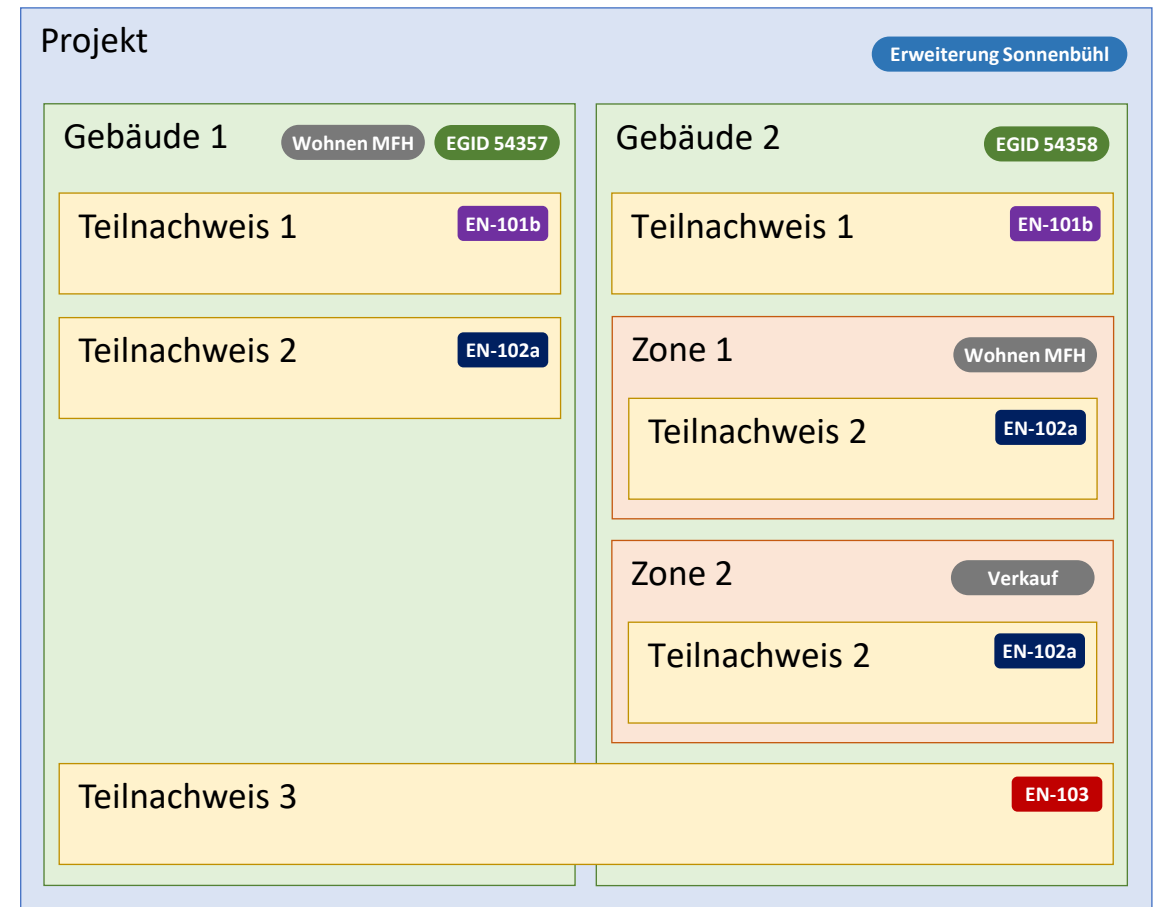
Projekt

Erweiterung Sonnenbühl

Gebäude 1

Wohnen MFH

EGID 54357

Teilnachweis 1

EN-101b

Teilnachweis 2

EN-102a

Gebäude 2

EGID 54358

Teilnachweis 1

EN-101b

Zone 1

Wohnen MFH

Teilnachweis 2

EN-102a

Zone 2

Verkauf

Teilnachweis 2

EN-102a

Teilnachweis 3

EN-103